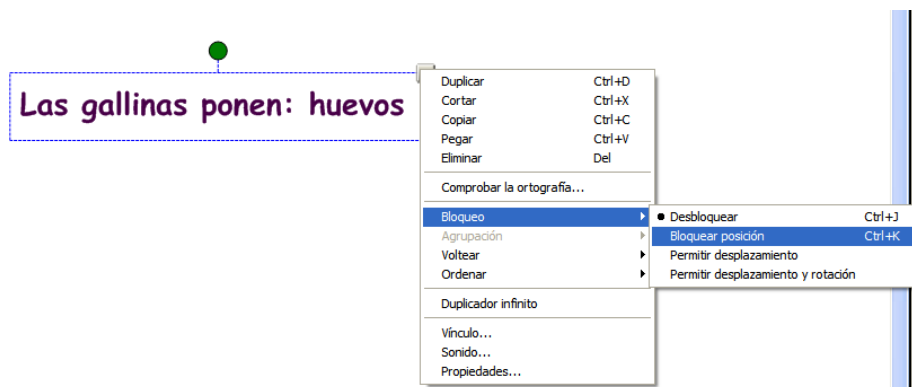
Las gallinas ponen: huevos

Duplicar Ctrl+D
Cortar Ctrl+X
Copiar Ctrl+C
Pegar Ctrl+V
Eliminar Del

Comprobar la ortografía...

Bloqueo
Agrupación
Voltear
Ordenar

Duplicador infinito

Vínculo...
Sonido...
Propiedades...

Desbloquear Ctrl+J
Bloquear posición Ctrl+K
Permitir desplazamiento
Permitir desplazamiento y rotación